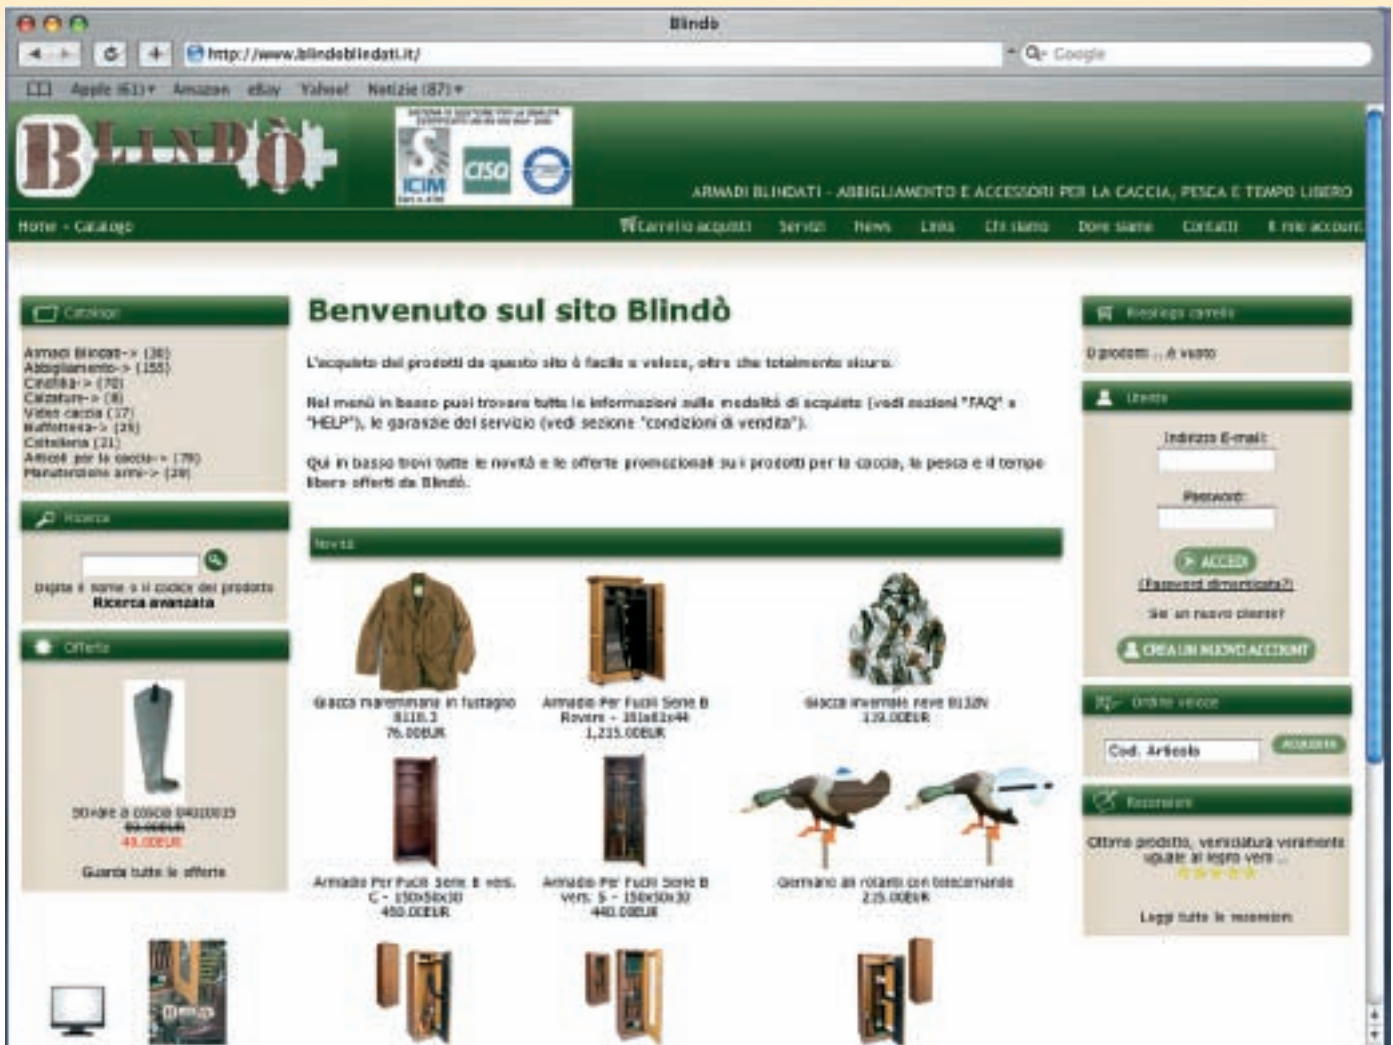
Blindò

http://www.blindoblindati.it/

Google

Apple (61) Amazon eBay Yahoo! Notizie (87)

BLINDÒ

ICIM CISQ

ARMADI BLINDATI - ABBIGLIAMENTO E ACCESSORI PER LA CACCIA, PESCA E TEMPO LIBERO

Home » Catalogo

Carrello acquisti Servizi News Links Chi siamo Dove siamo Contatti Il mio account

Catalogo

Armadi Blindati-> (30)
Abbigliamento-> (155)
Cinofilia-> (70)
Calzature-> (8)
Video caccia (17)
Buffetteria-> (25)
Coltelleria (21)
Articoli per la caccia-> (79)
Manutenzione armi-> (28)

Ricerca

Digita il nome o il codice del prodotto
Ricerca avanzata

Offerte

Stivale a coscia 04010015
59.00EUR
49.00EUR

Guarda tutte le offerte

Benvenuto sul sito Blindò

L'acquisto dei prodotti da questo sito è facile e veloce, oltre che totalmente sicuro.

Nel menù in basso puoi trovare tutte le informazioni sulle modalità di acquisto (vedi sezioni "FAQ" e "HELP"), le garanzie del servizio (vedi sezione "condizioni di vendita").

Qui in basso trovi tutte le novità e le offerte promozionali sui prodotti per la caccia, la pesca e il tempo libero offerti da Blindò.

Novità

Giacca maremmana in fustagno 8116.3
76.00EUR

Armadio Per Fucili Serie B Rovere - 181x61x44
1,215.00EUR

Giacca invernale neve 8132N
139.00EUR

Armadio Per Fucili Serie B vers. C - 150x50x30
480.00EUR

Armadio Per Fucili Serie B vers. S - 150x50x30
440.00EUR

Germano ali rotanti con telecomando
225.00EUR

Riepilogo carrello

0 prodotti ... è vuoto

Utente

Indirizzo E-mail:

Password:

ACCEDI
(Password dimenticata?)
Sei un nuovo cliente?
CREA UN NUOVO ACCOUNT

Ordine veloce

Cod. Articolo
Acquista

Recensioni

Ottimo prodotto, verniciatura veramente uguale al legno vero ...

Leggi tutte le recensioni